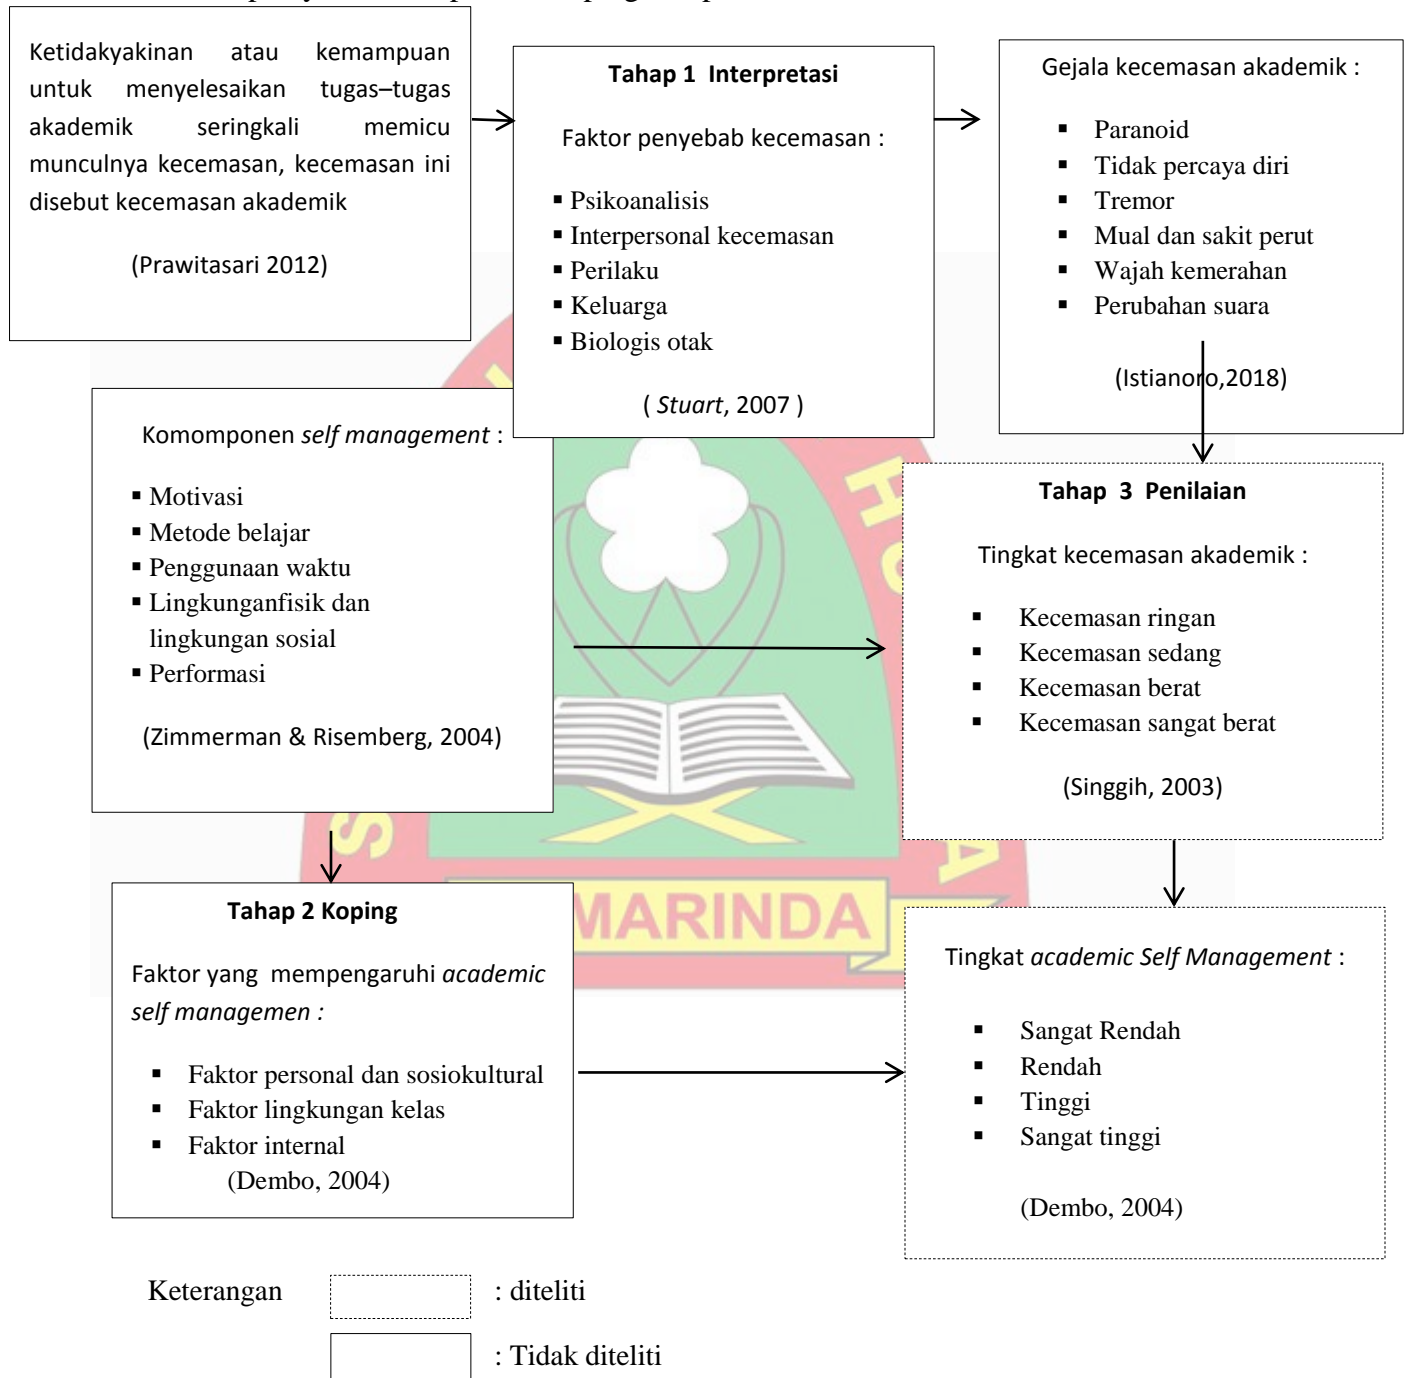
Ketidakyakinan atau kemampuan untuk menyelesaikan tugas–tugas akademik seringkali memicu munculnya kecemasan, kecemasan ini disebut kecemasan akademik

(Prawitasari 2012)

Tahap 1 Interpretasi

Faktor penyebab kecemasan :

- Psikoanalisis
- Interpersonal kecemasan
- Perilaku
- Keluarga
- Biologis otak

( *Stuart*, 2007 )

Gejala kecemasan akademik :

- Paranoid
- Tidak percaya diri
- Tremor
- Mual dan sakit perut
- Wajah kemerahan
- Perubahan suara

(Istianoro,2018)

Komomponen *self management* :

- Motivasi
- Metode belajar
- Penggunaan waktu
- Lingkunganfisik dan lingkungan sosial
- Performasi

(Zimmerman & Risemberg, 2004)

Tahap 3 Penilaian

Tingkat kecemasan akademik :

- Kecemasan ringan
- Kecemasan sedang
- Kecemasan berat
- Kecemasan sangat berat

(Singgih, 2003)

Tahap 2 Koping

Faktor yang mempengaruhi *academic self managemen :*

- Faktor personal dan sosiokultural
- Faktor lingkungan kelas
- Faktor internal

(Dembo, 2004)

MARINDA

Tingkat *academic Self Management* :

- Sangat Rendah
- Rendah
- Tinggi
- Sangat tinggi

(Dembo, 2004)

Keterangan : diteliti

: Tidak diteliti